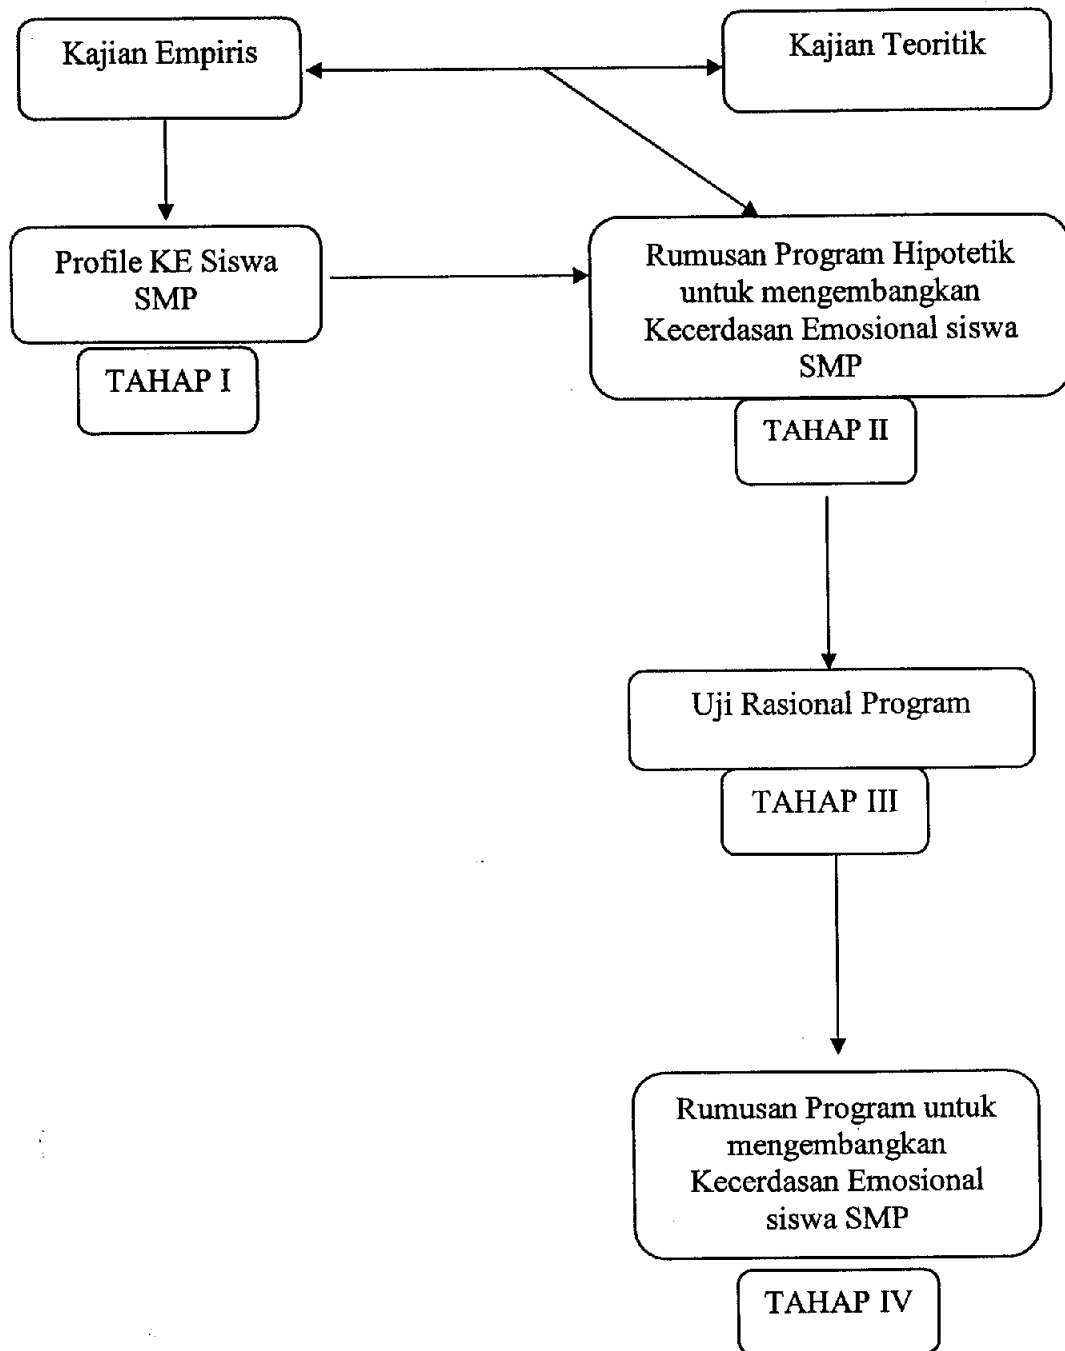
Kajian Empiris

Kajian Teoritik

Profile KE Siswa SMP

TAHAP I

Rumusan Program Hipotetik untuk mengembangkan Kecerdasan Emosional siswa SMP

TAHAP II

Uji Rasional Program

TAHAP III

Rumusan Program untuk mengembangkan Kecerdasan Emosional siswa SMP

TAHAP IV